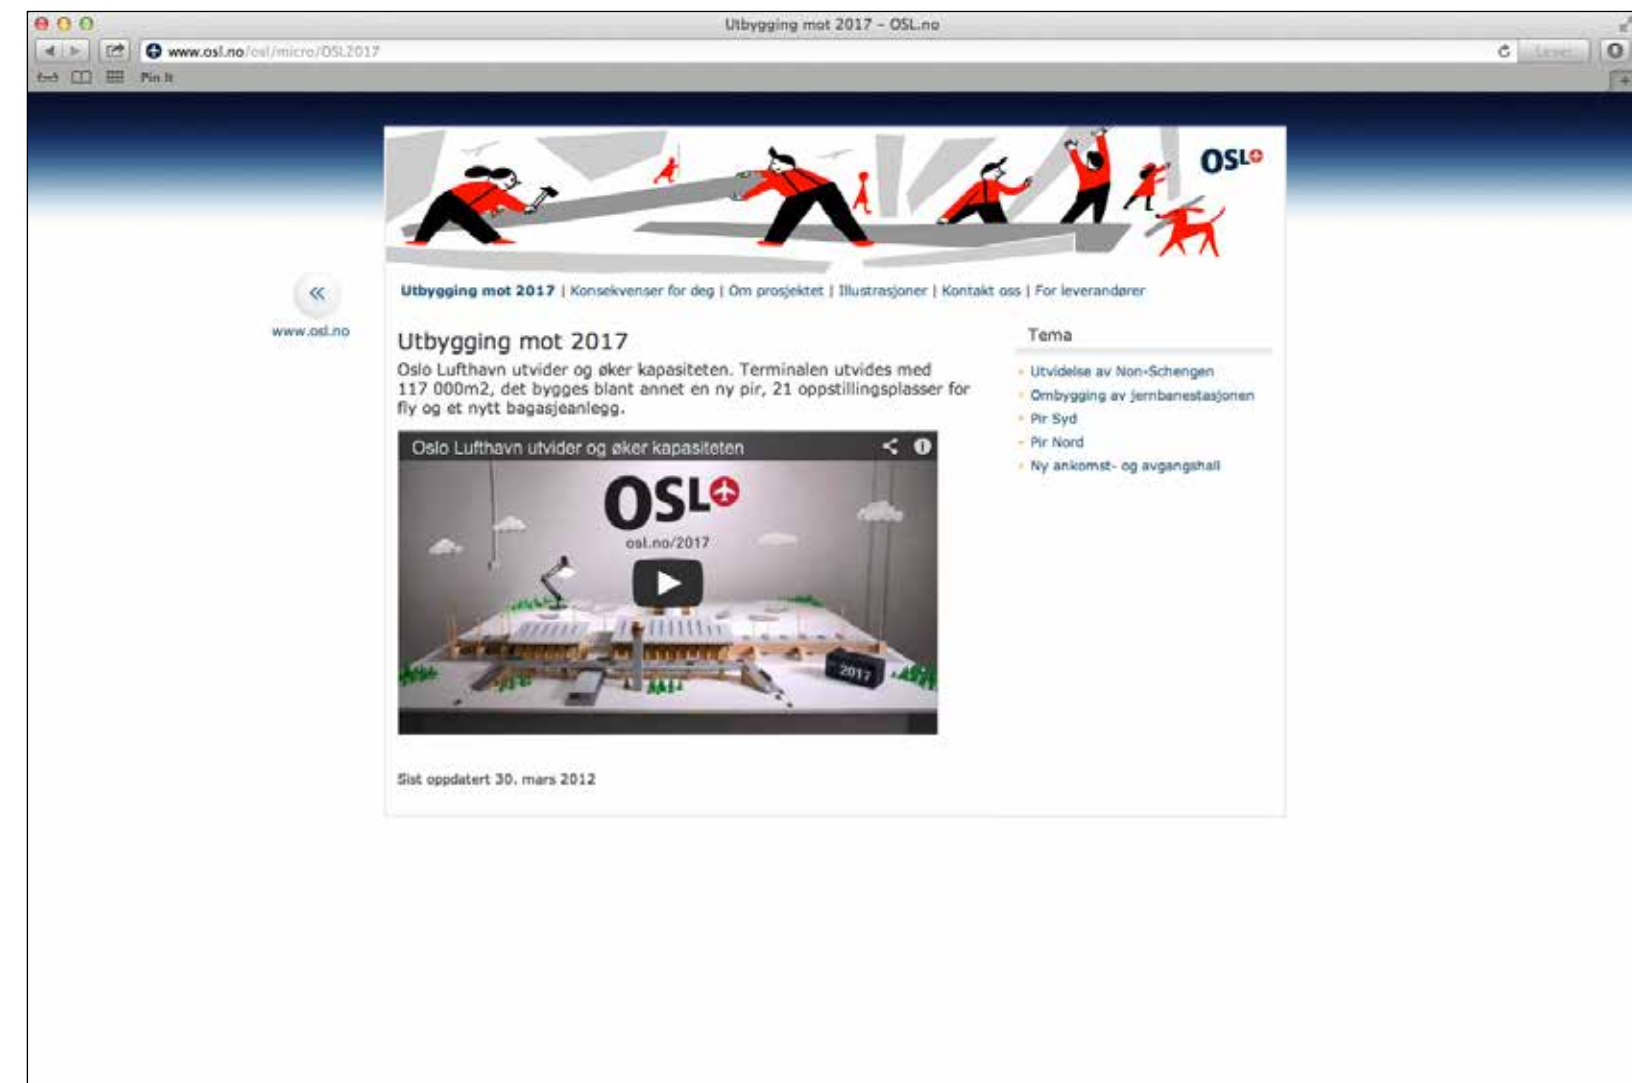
Utbygging mot 2017 – OSL.no

www.osl.no/osl/micro/OSL2017

Leser

Pin It

OSL

«
www.osl.no

Utbygging mot 2017 | Konsekvenser for deg | Om prosjektet | Illustrasjoner | Kontakt oss | For leverandører

Utbygging mot 2017

Oslo Lufthavn utvider og øker kapasiteten. Terminalen utvides med 117 000m2, det bygges blant annet en ny pir, 21 oppstillingsplasser for fly og et nytt bagasjeanlegg.

Oslo Lufthavn utvider og øker kapasiteten

OSL

osl.no/2017

2017

Sist oppdatert 30. mars 2012

Tema

Utvidelse av Non-Schengen

Ombygging av jernbanestasjonen

Pir Syd

Pir Nord

Ny ankomst- og avgangshall